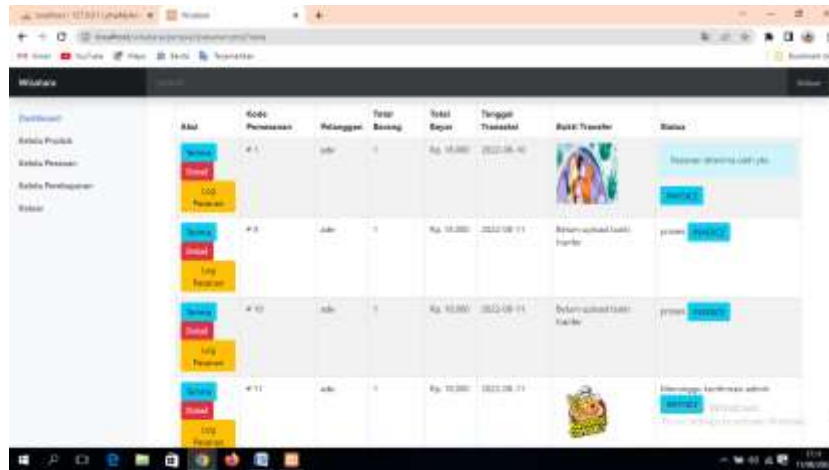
Wisatara

Dashboard
Kelola Produk
Kelola Pesanan
Kelola Pembayaran
Keluar

| Aksi | Kode Pemesanan | Pelanggan | Total Barang | Total Bayar | Tanggal Transaksi | Bukti Transfer | Status |
|---|---|---|---|---|---|---|---|
| Terima Tolak Log Pesanan | # 1 | ado | 1 | Rp. 10.000 | 2022-08-10 | | Pesanan diterima oleh ado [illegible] |
| Terima Tolak Log Pesanan | # 8 | ado | 1 | Rp. 10.000 | 2022-08-11 | Belum upload bukti tranfer | proses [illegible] |
| Terima Tolak Log Pesanan | # 10 | ado | 1 | Rp. 10.000 | 2022-08-11 | Belum upload bukti tranfer | proses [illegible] |
| Terima Tolak Log Pesanan | # 11 | ado | 1 | Rp. 10.000 | 2022-08-11 | | Menunggu konfirmasi admin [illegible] |